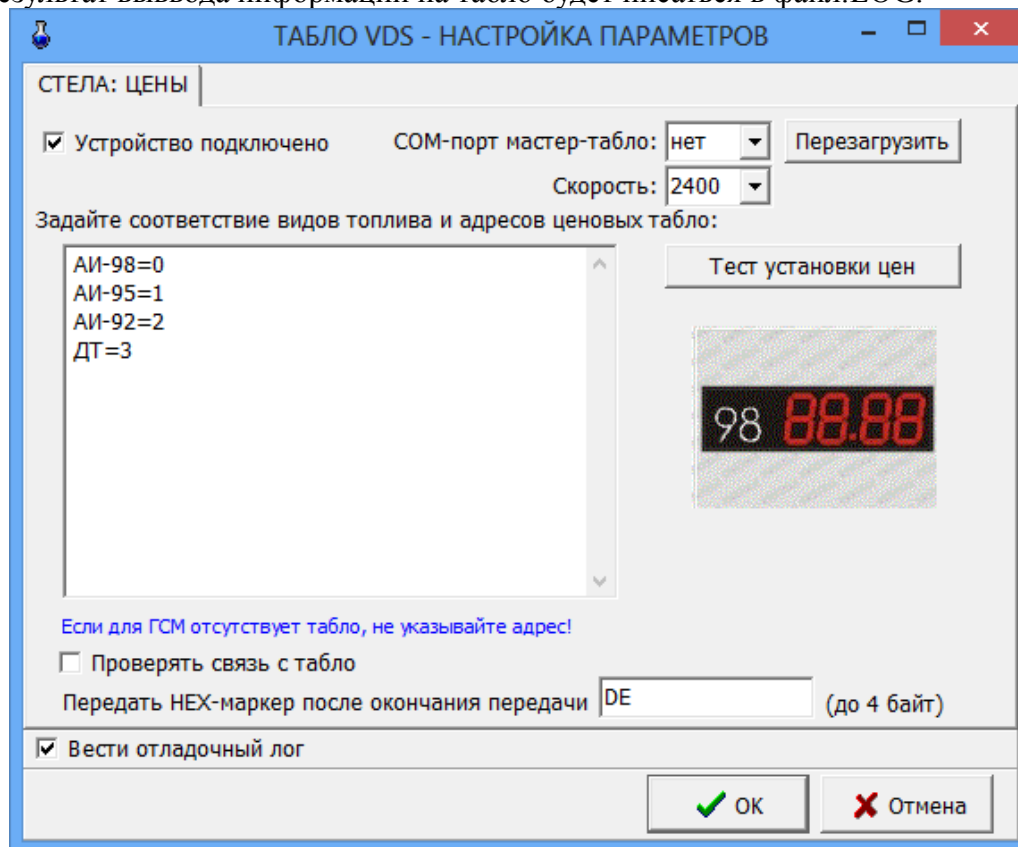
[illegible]

ТАБЛО VDS - НАСТРОЙКА ПАРАМЕТРОВ

СТЕЛА: ЦЕНЫ

☑ Устройство подключено

COM-порт мастер-табло: нет

Перезагрузить

Скорость: 2400

Задайте соответствие видов топлива и адресов ценовых табло:

АИ-98=0
АИ-95=1
АИ-92=2
ДТ=3

Тест установки цен

98 88.88

Если для ГСМ отсутствует табло, не указывайте адрес!

☐ Проверять связь с табло

Передать HEX-маркер после окончания передачи DE (до 4 байт)

☑ Вести отладочный лог

✔ OK

✘ Отмена